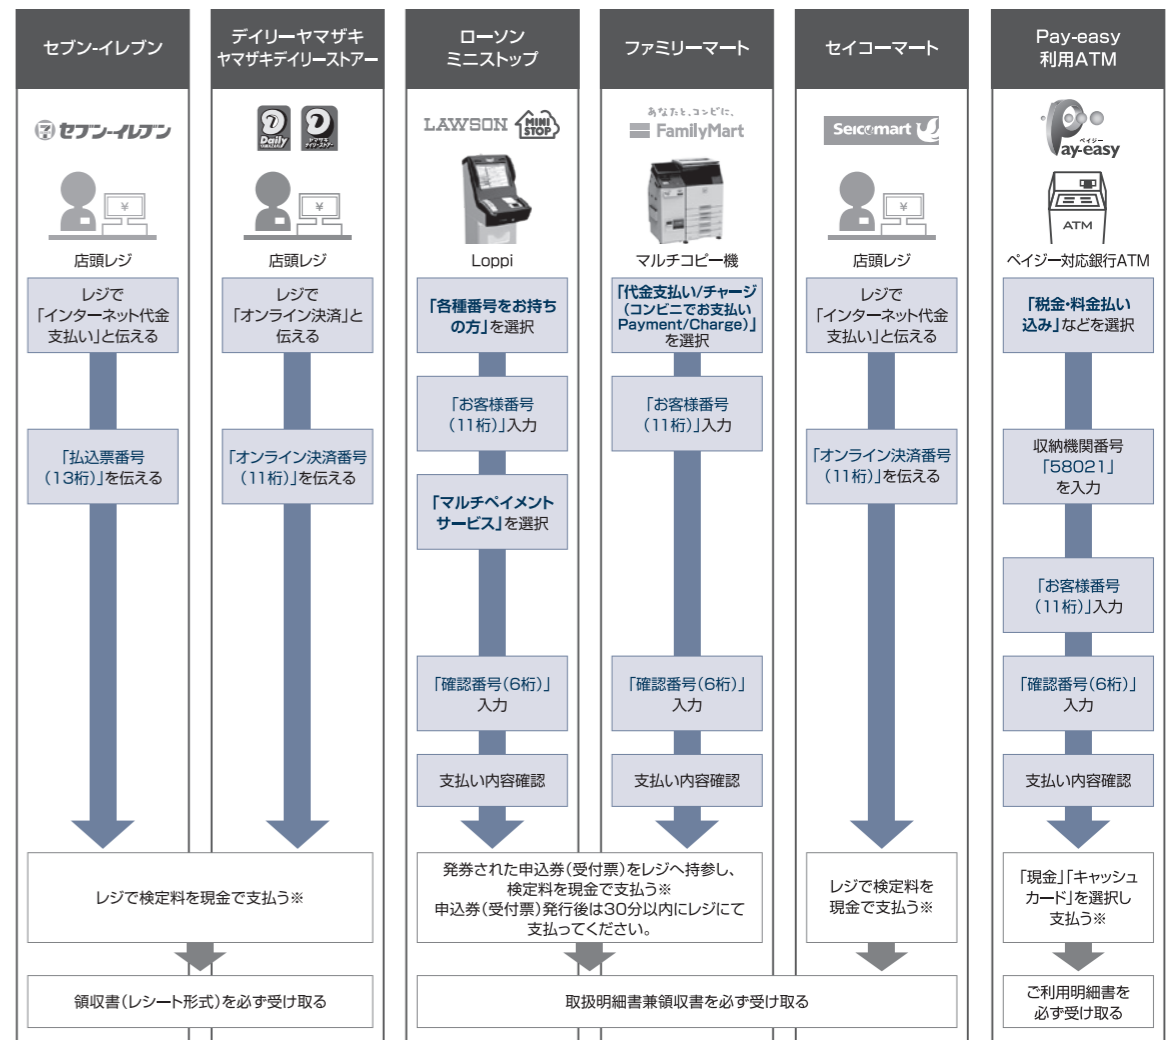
セブン-イレブン

デイリーヤマザキ
ヤマザキデイリーストアー

ローソン
ミニストップ

ファミリーマート

セイコーマート

Pay-easy
利用ATM

セブン-イレブン

Daily

LAWSON MINI STOP

あなたと、コンビに、
FamilyMart

Seicomart

ペイジー
Pay-easy

ATM

店頭レジ

店頭レジ

Loppi

マルチコピー機

店頭レジ

ペイジー対応銀行ATM

レジで「インターネット代金支払い」と伝える

レジで「オンライン決済」と伝える

「各種番号をお持ちの方」を選択

「代金支払い/チャージ(コンビニでお支払いPayment/Charge)」を選択

レジで「インターネット代金支払い」と伝える

「税金・料金払い込み」などを選択

「お客様番号(11桁)」入力

「お客様番号(11桁)」入力

「払込票番号(13桁)」を伝える

「オンライン決済番号(11桁)」を伝える

「マルチペイメントサービス」を選択

「オンライン決済番号(11桁)」を伝える

収納機関番号「58021」を入力

「お客様番号(11桁)」入力

「確認番号(6桁)」入力

「確認番号(6桁)」入力

「確認番号(6桁)」入力

支払い内容確認

支払い内容確認

支払い内容確認

レジで検定料を現金で支払う※

発券された申込券(受付票)をレジへ持参し、検定料を現金で支払う※
申込券(受付票)発行後は30分以内にレジにて支払ってください。

レジで検定料を現金で支払う※

「現金」「キャッシュカード」を選択し支払う※

領収書(レシート形式)を必ず受け取る

取扱明細書兼領収書を必ず受け取る

ご利用明細書を必ず受け取る